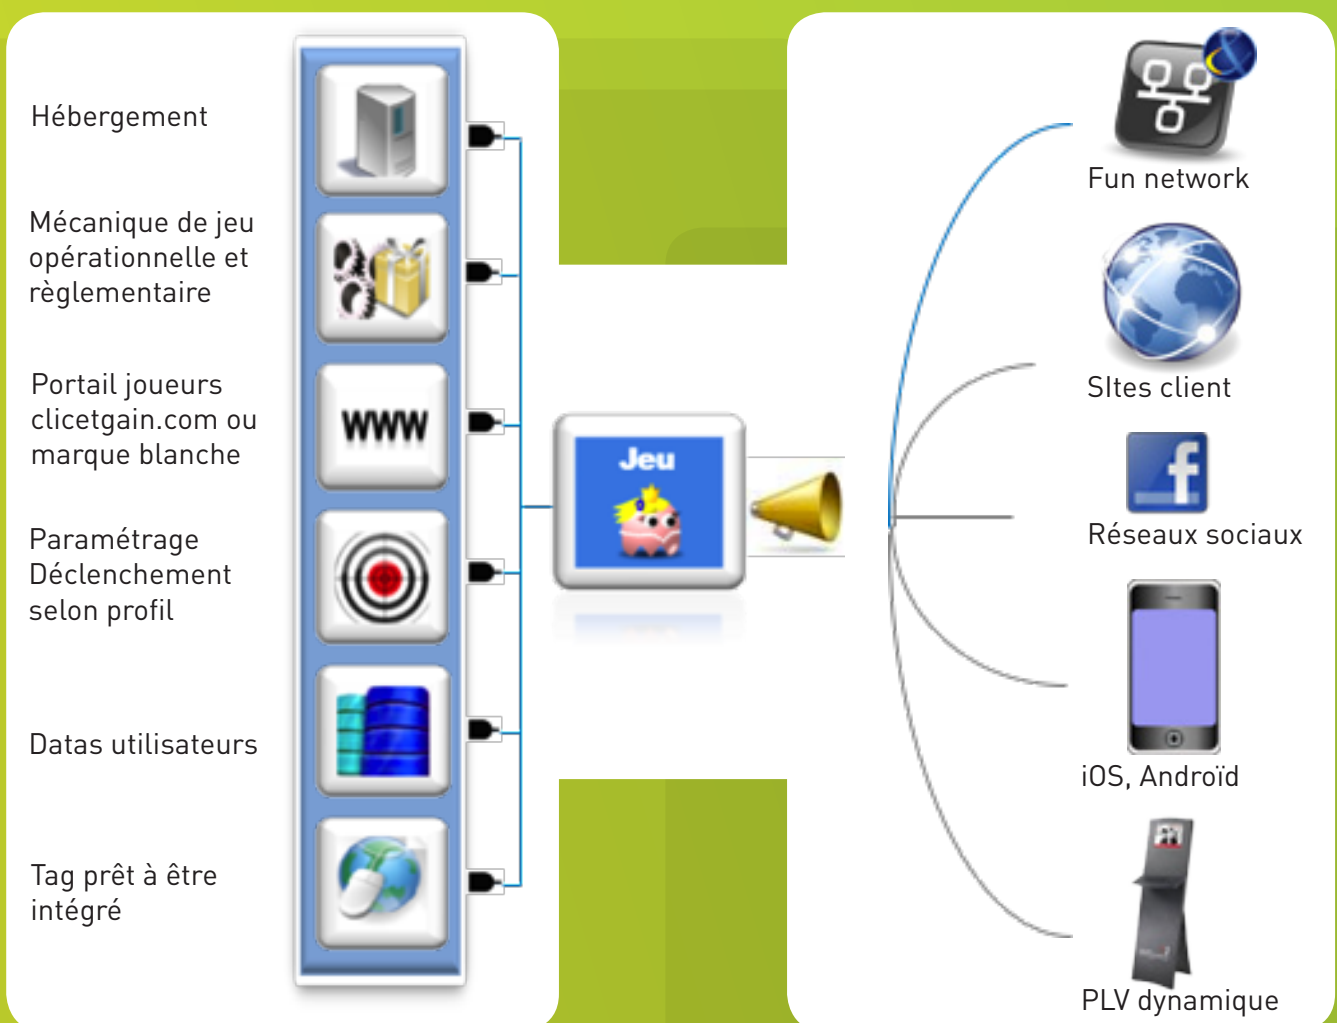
Hébergement

Mécanique de jeu opérationnelle et règlementaire

Portail joueurs clicetgain.com ou marque blanche

Paramétrage Déclenchement selon profil

Datas utilisateurs

Tag prêt à être intégré

WWW

Jeu

Fun network

SItes client

Réseaux sociaux

iOS, Androïd

PLV dynamique